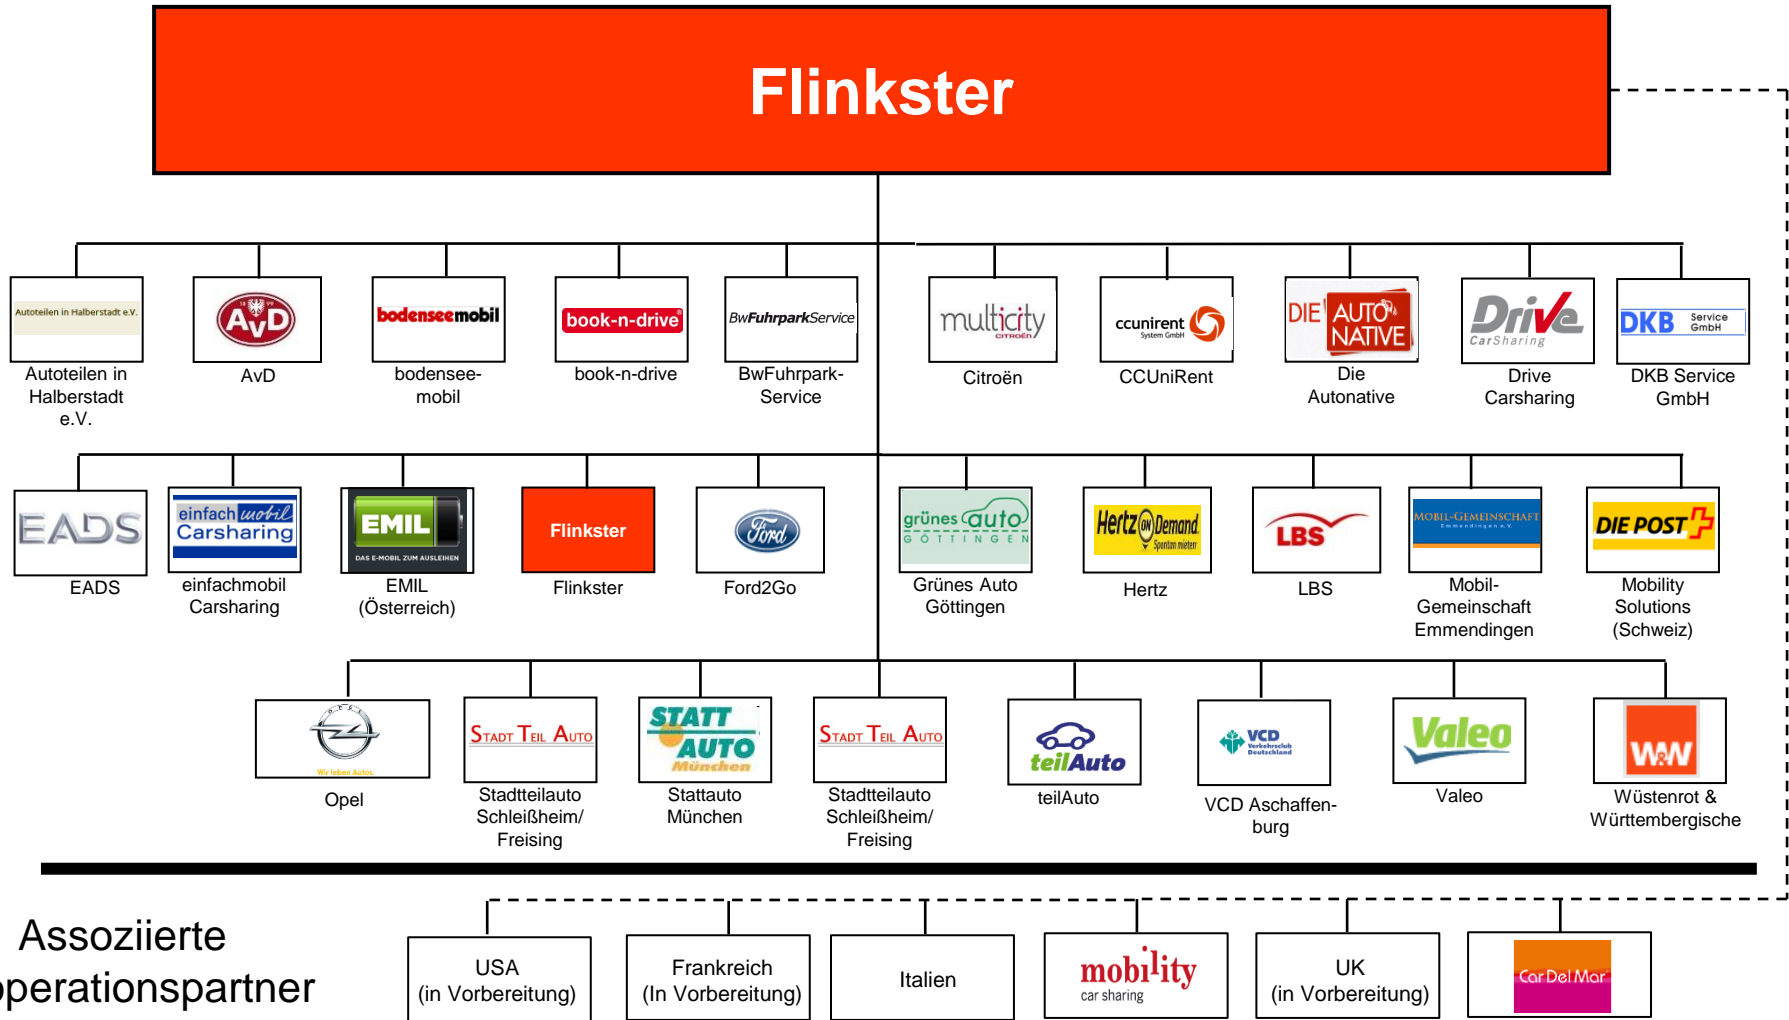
Flinkster

Autoteilen in Halberstadt e.V.
Autoteilen in Halberstadt e.V.

AvD
AvD

bodenseemobil
bodensee-mobil

book-n-drive
book-n-drive

BwFuhrparkService
BwFuhrpark-Service

multicity CITROËN
Citroën

ccunirent System GmbH
CCUniRent

DIE AUTO NATIVE
Die Autonative

Drive CarSharing
Drive Carsharing

DKB Service GmbH
DKB Service GmbH

EADS
EADS

einfach mobil Carsharing
einfachmobil Carsharing

EMIL DAS E-MOBIL ZUM AUSLEIHEN
EMIL (Österreich)

Flinkster
Flinkster

Ford
Ford2Go

grünes auto GÖTTINGEN
Grünes Auto Göttingen

Hertz On Demand Spontan mieten
Hertz

LBS
LBS

MOBIL-GEMEINSCHAFT Emmendingen e.V.
Mobil-Gemeinschaft Emmendingen

DIE POST
Mobility Solutions (Schweiz)

OPEL Wir leben Autos.
Opel

StadtTeilAuto
Stadtteilauto Schleißheim/ Freising

STATT AUTO München
Stattauto München

StadtTeilAuto
Stadtteilauto Schleißheim/ Freising

teilAuto
teilAuto

VCD Verkehrsclub Deutschland
VCD Aschaffen-burg

Valeo
Valeo

W&W
Wüstenrot & Württembergische

Assoziierte
operationspartner

USA (in Vorbereitung)

Frankreich (In Vorbereitung)

Italien

mobility car sharing

UK (in Vorbereitung)

Car Del Mar